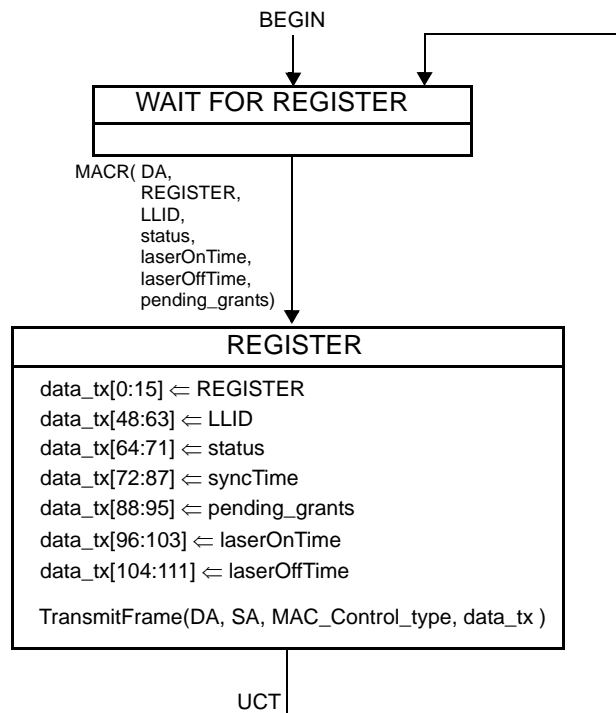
BEGIN

WAIT FOR REGISTER

MACR( DA,
REGISTER,
LLID,
status,
laserOnTime,
laserOffTime,
pending_grants)

REGISTER

data_tx[0:15] $\Leftarrow$ REGISTER
data_tx[48:63] $\Leftarrow$ LLID
data_tx[64:71] $\Leftarrow$ status
data_tx[72:87] $\Leftarrow$ syncTime
data_tx[88:95] $\Leftarrow$ pending_grants
data_tx[96:103] $\Leftarrow$ laserOnTime
data_tx[104:111] $\Leftarrow$ laserOffTime

TransmitFrame(DA, SA, MAC_Control_type, data_tx )

UCT